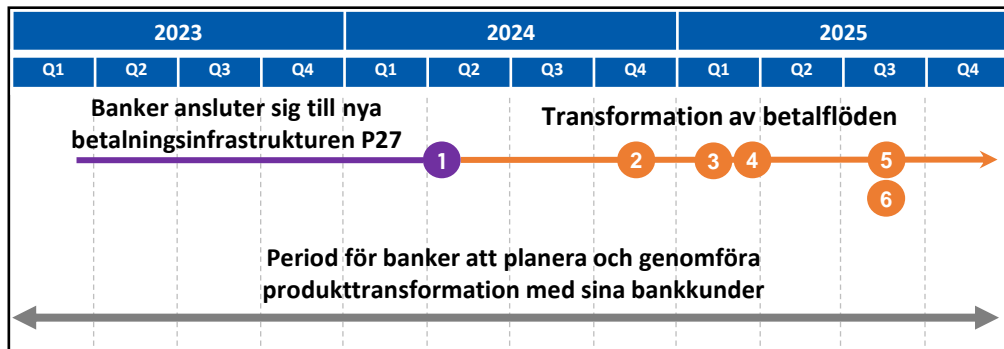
| 2023 | | | | 2024 | | | | 2025 | | | |
|---|---|---|---|---|---|---|---|---|---|---|---|
| Q1 | Q2 | Q3 | Q4 | Q1 | Q2 | Q3 | Q4 | Q1 | Q2 | Q3 | Q4 |

Banker ansluter sig till nya betalningsinfrastrukturen P27

Transformation av betalflöden

1

2

3

4

5

6

Period för banker att planera och genomföra produkttransformation med sina bankkunder